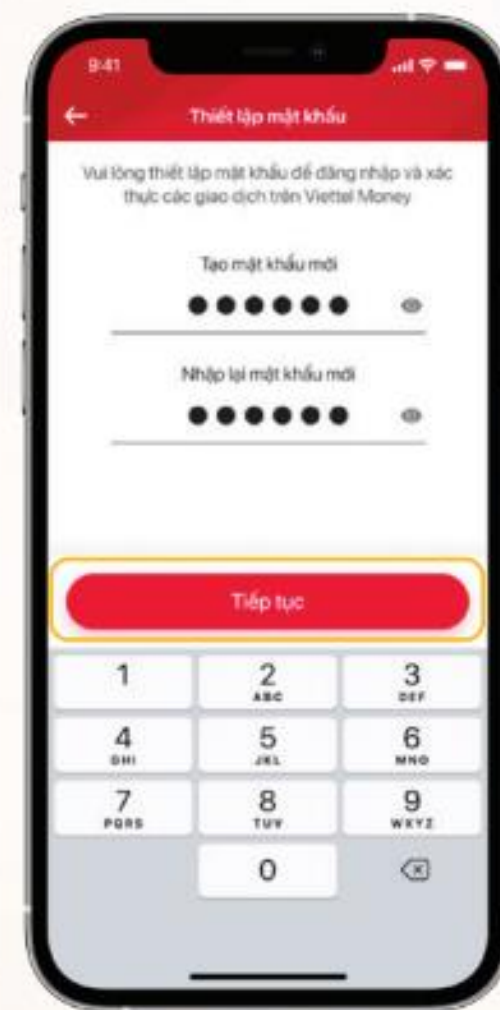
9:41

Thiết lập mật khẩu

Vui lòng thiết lập mật khẩu để đăng nhập và xác thực các giao dịch trên Viettel Money

Tạo mật khẩu mới

••••••

Nhập lại mật khẩu mới

••••••

Tiếp tục

1
2 ABC
3 DEF
4 GHI
5 JKL
6 MNO
7 PQRS
8 TUV
9 WXYZ
0